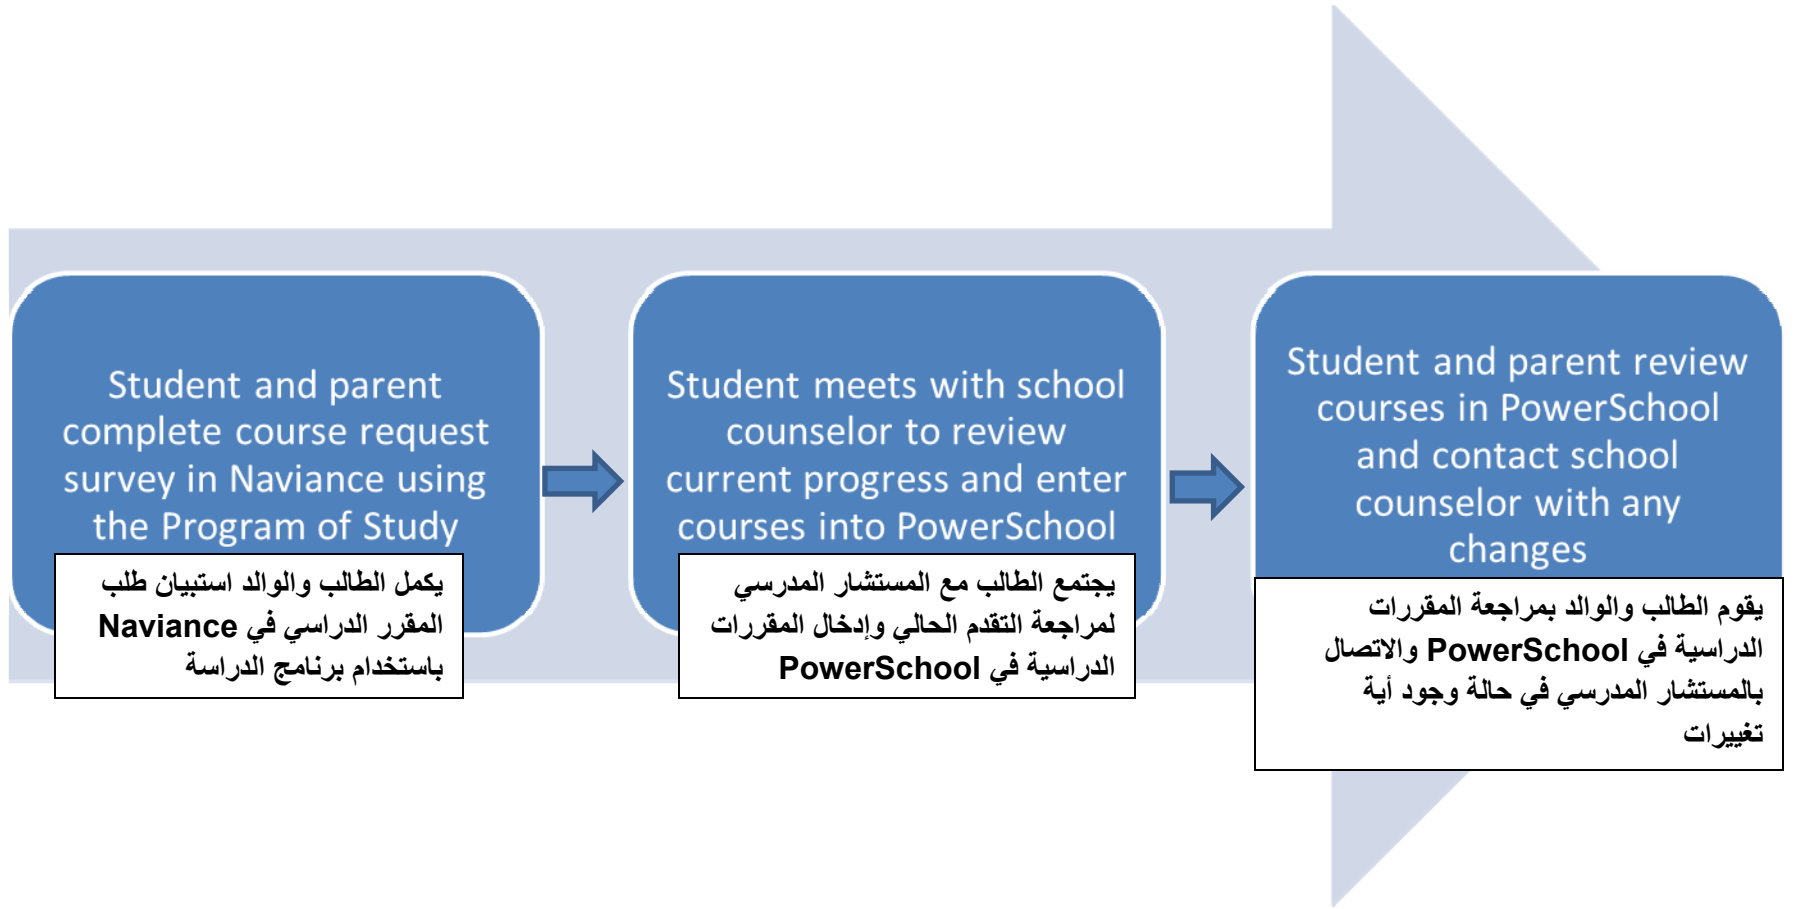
Student and parent complete course request survey in Naviance using the Program of Study

يكمل الطالب والوالد استبيان طلب المقرر الدراسي في Naviance باستخدام برنامج الدراسة

Student meets with school counselor to review current progress and enter courses into PowerSchool

يجتمع الطالب مع المستشار المدرسي لمراجعة التقدم الحالي وإدخال المقررات الدراسية في PowerSchool

Student and parent review courses in PowerSchool and contact school counselor with any changes

يقوم الطالب والوالد بمراجعة المقررات الدراسية في PowerSchool والاتصال بالمستشار المدرسي في حالة وجود أية تغييرات